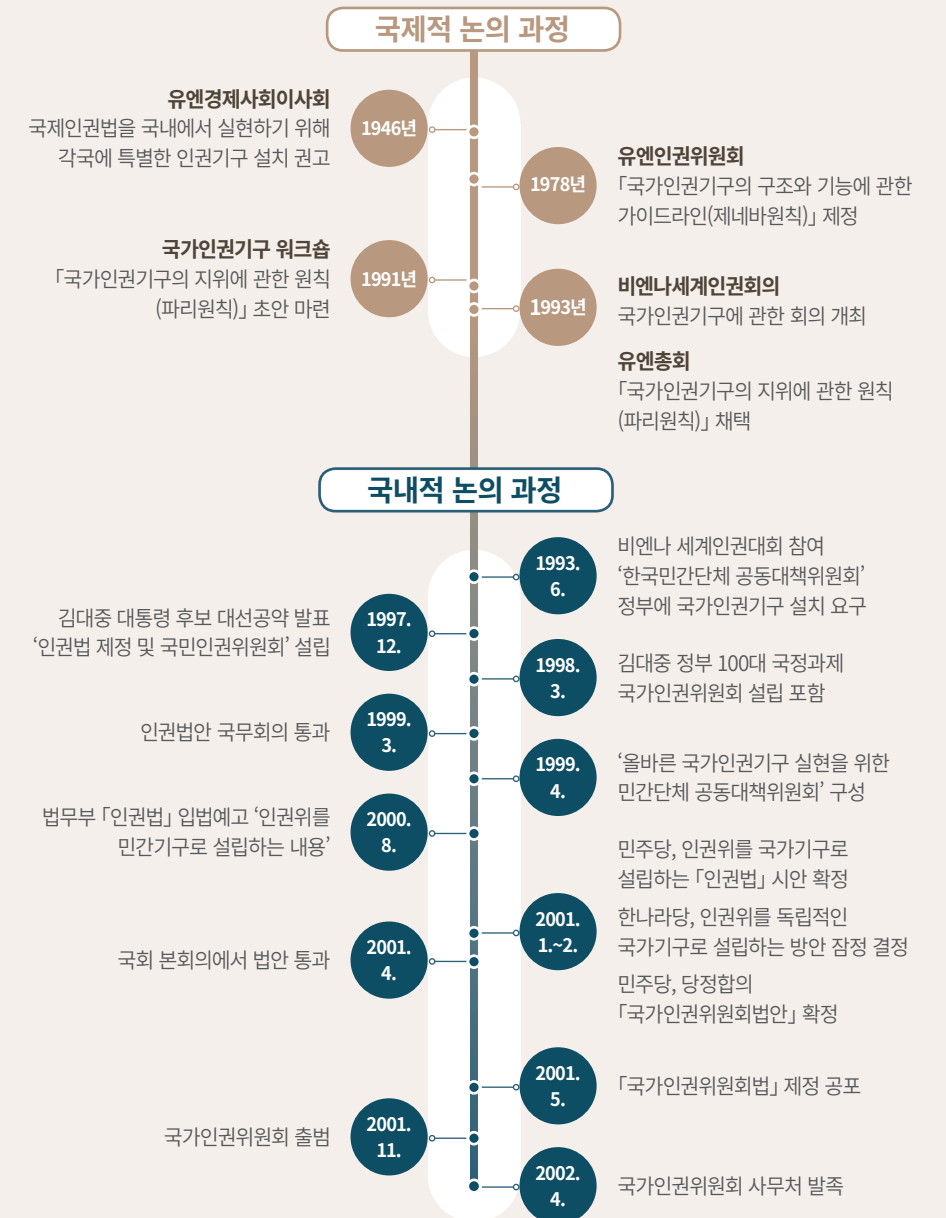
국제적 논의 과정

유엔경제사회이사회
국제인권법을 국내에서 실현하기 위해 각국에 특별한 인권기구 설치 권고

1946년

1978년

유엔인권위원회
「국가인권기구의 구조와 기능에 관한 가이드라인(제네바원칙)」 제정

국가인권기구 워크숍
「국가인권기구의 지위에 관한 원칙 (파리원칙)」 초안 마련

1991년

1993년

비엔나세계인권회의
국가인권기구에 관한 회의 개최

유엔총회
「국가인권기구의 지위에 관한 원칙 (파리원칙)」 채택

국내적 논의 과정

1993. 6.

비엔나 세계인권대회 참여
'한국민간단체 공동대책위원회' 정부에 국가인권기구 설치 요구

김대중 대통령 후보 대선공약 발표
'인권법 제정 및 국민인권위원회' 설립

1997. 12.

1998. 3.

김대중 정부 100대 국정과제
국가인권위원회 설립 포함

인권법안 국무회의 통과

1999. 3.

1999. 4.

'올바른 국가인권기구 실현을 위한 민간단체 공동대책위원회' 구성

법무부 「인권법」 입법예고 '인권위를 민간기구로 설립하는 내용'

2000. 8.

민주당, 인권위를 국가기구로 설립하는 「인권법」 시안 확정

2001. 1.~2.

한나라당, 인권위를 독립적인 국가기구로 설립하는 방안 잠정 결정

국회 본회의에서 법안 통과

2001. 4.

민주당, 당정합의 「국가인권위원회법안」 확정

2001. 5.

「국가인권위원회법」 제정 공포

국가인권위원회 출범

2001. 11.

2002. 4.

국가인권위원회 사무처 발족